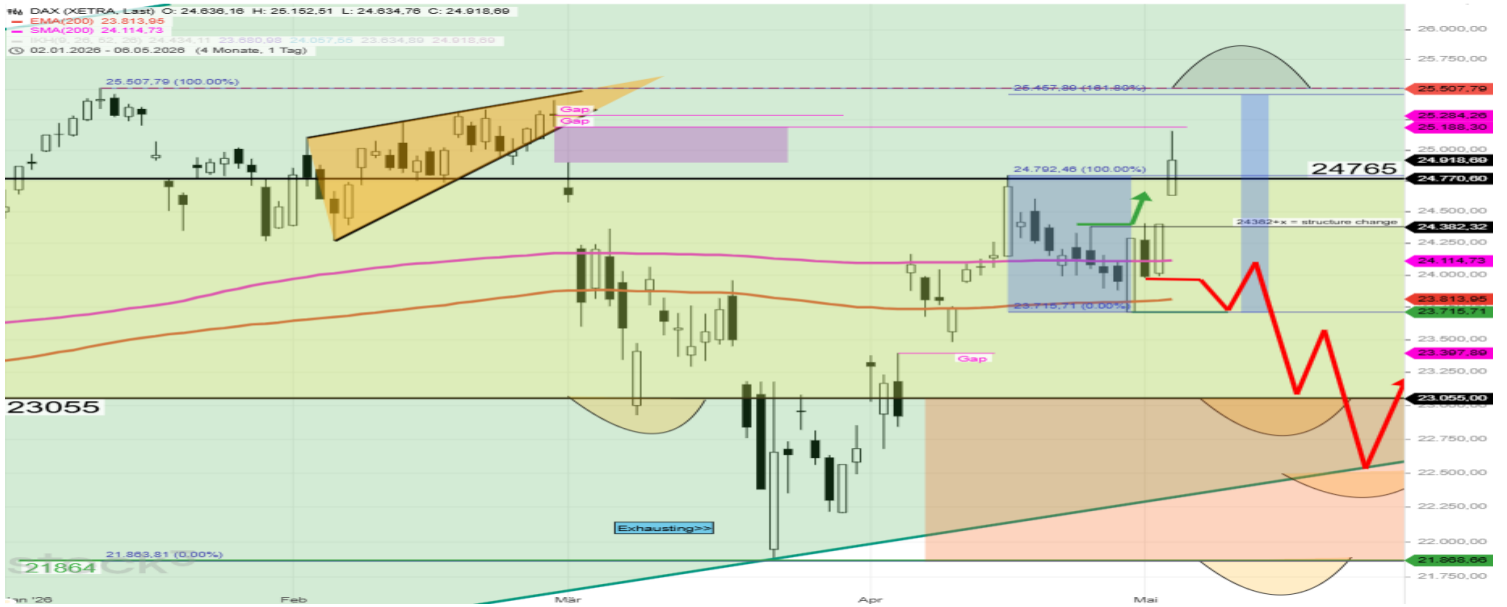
DAX (XETRA, Last) O: 24.636,16 H: 25.152,51 L: 24.634,76 C: 24.918,69
EMA(200) 23.813,95
SMA(200) 24.114,73
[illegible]
02.01.2026 - 06.05.2026 (4 Monate, 1 Tag)

25.507,79 (100.00%)
Gap
Gap
25.457,80 (161.80%)
24.792,46 (100.00%)
24765
24382+x = structure change
23.715,71 (0.00%)
Gap
23055
Exhausting>>
21.863,81 (0.00%)
21864

26.000,00
25.750,00
25.507,79
25.284,26
25.188,30
25.000,00
24.918,69
24.770,60
24.500,00
24.382,32
24.250,00
24.114,73
24.000,00
23.813,95
23.715,71
23.500,00
23.397,89
23.250,00
23.055,00
22.750,00
22.500,00
22.250,00
22.000,00
21.868,66
21.750,00

Jan '26
Feb
Mär
Apr
Mai